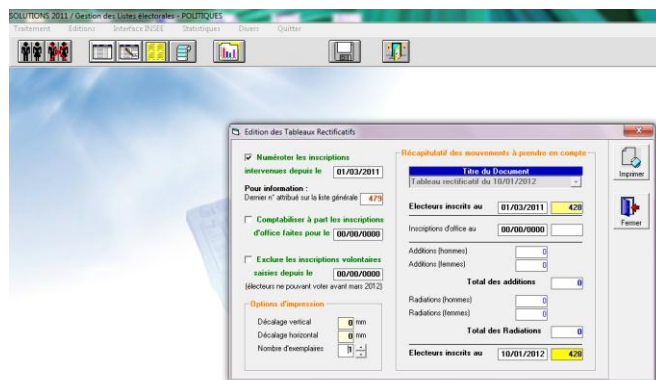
SOLUTIONS 2011 / Gestion des Listes electorales - POLITIQUES
Traitement Editions Interface INSEE Statistiques Divers Quitter

Edition des Tableaux Rectificatifs

☑ Numéroter les inscriptions intervenues depuis le 01/03/2011
Pour information :
Dernier n° attribué sur la liste générale 479

☐ Comptabiliser à part les inscriptions d'office faites pour le 00/00/0000

☐ Exclure les inscriptions volontaires saisies depuis le 00/00/0000
(électeurs ne pouvant voter avant mars 2012)

Options d'impression
Décalage vertical 0 mm
Décalage horizontal 0 mm
Nombre d'exemplaires 1

Récapitulatif des mouvements à prendre en compte
Titre du Document
Tableau rectificatif du 10/01/2012
Electeurs inscrits au 01/03/2011 428
Inscriptions d'office au 00/00/0000
Additions (hommes) 0
Additions (femmes) 0
Total des additions 0
Radiations (hommes) 0
Radiations (femmes) 0
Total des Radiations 0
Electeurs inscrits au 10/01/2012 428

Imprimer
Fermer